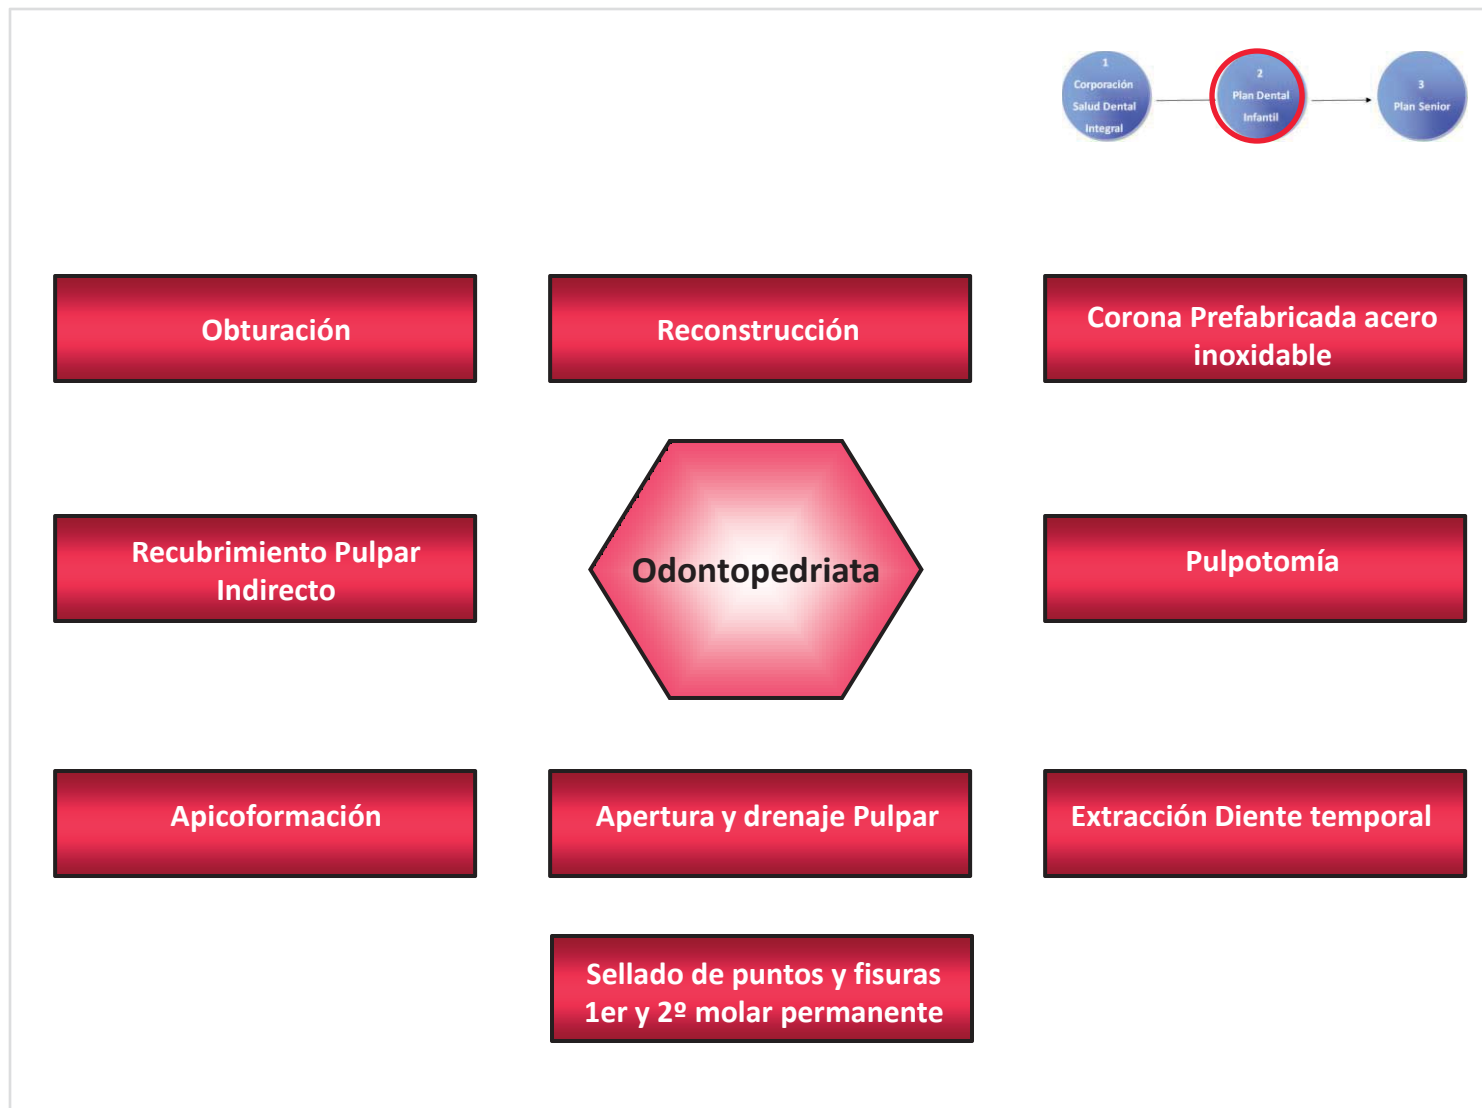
1
Corporación Salud Dental Integral

2
Plan Dental Infantil

3
Plan Senior

Obturación

Reconstrucción

Corona Prefabricada acero inoxidable

Recubrimiento Pulpar Indirecto

Odontopedriata

Pulpotomía

Apicoformación

Apertura y drenaje Pulpar

Extracción Diente temporal

Sellado de puntos y fisuras 1er y 2º molar permanente